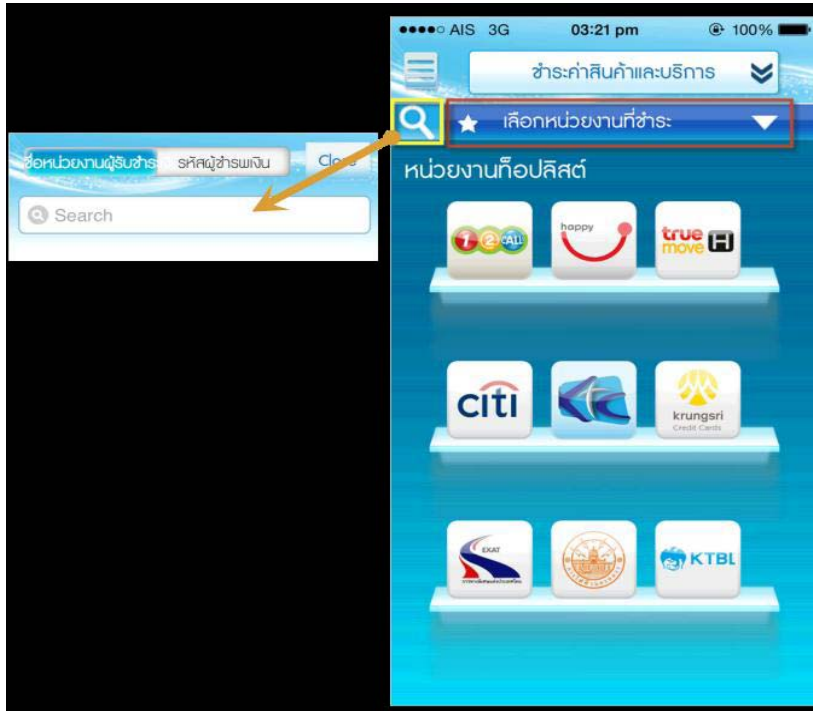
ชื่อหน่วยงานผู้รับชำระ รหัสผู้ชำระเงิน Close

Search

●●●●○ AIS 3G 03:21 pm 100%

ชำระค่าสินค้าและบริการ

เลือกหน่วยงานที่ชำระ

หน่วยงานท็อปลิสต์

1-2-CALL

happy

true move H

citi

krungsri Credit Cards

EXAT

KTBL